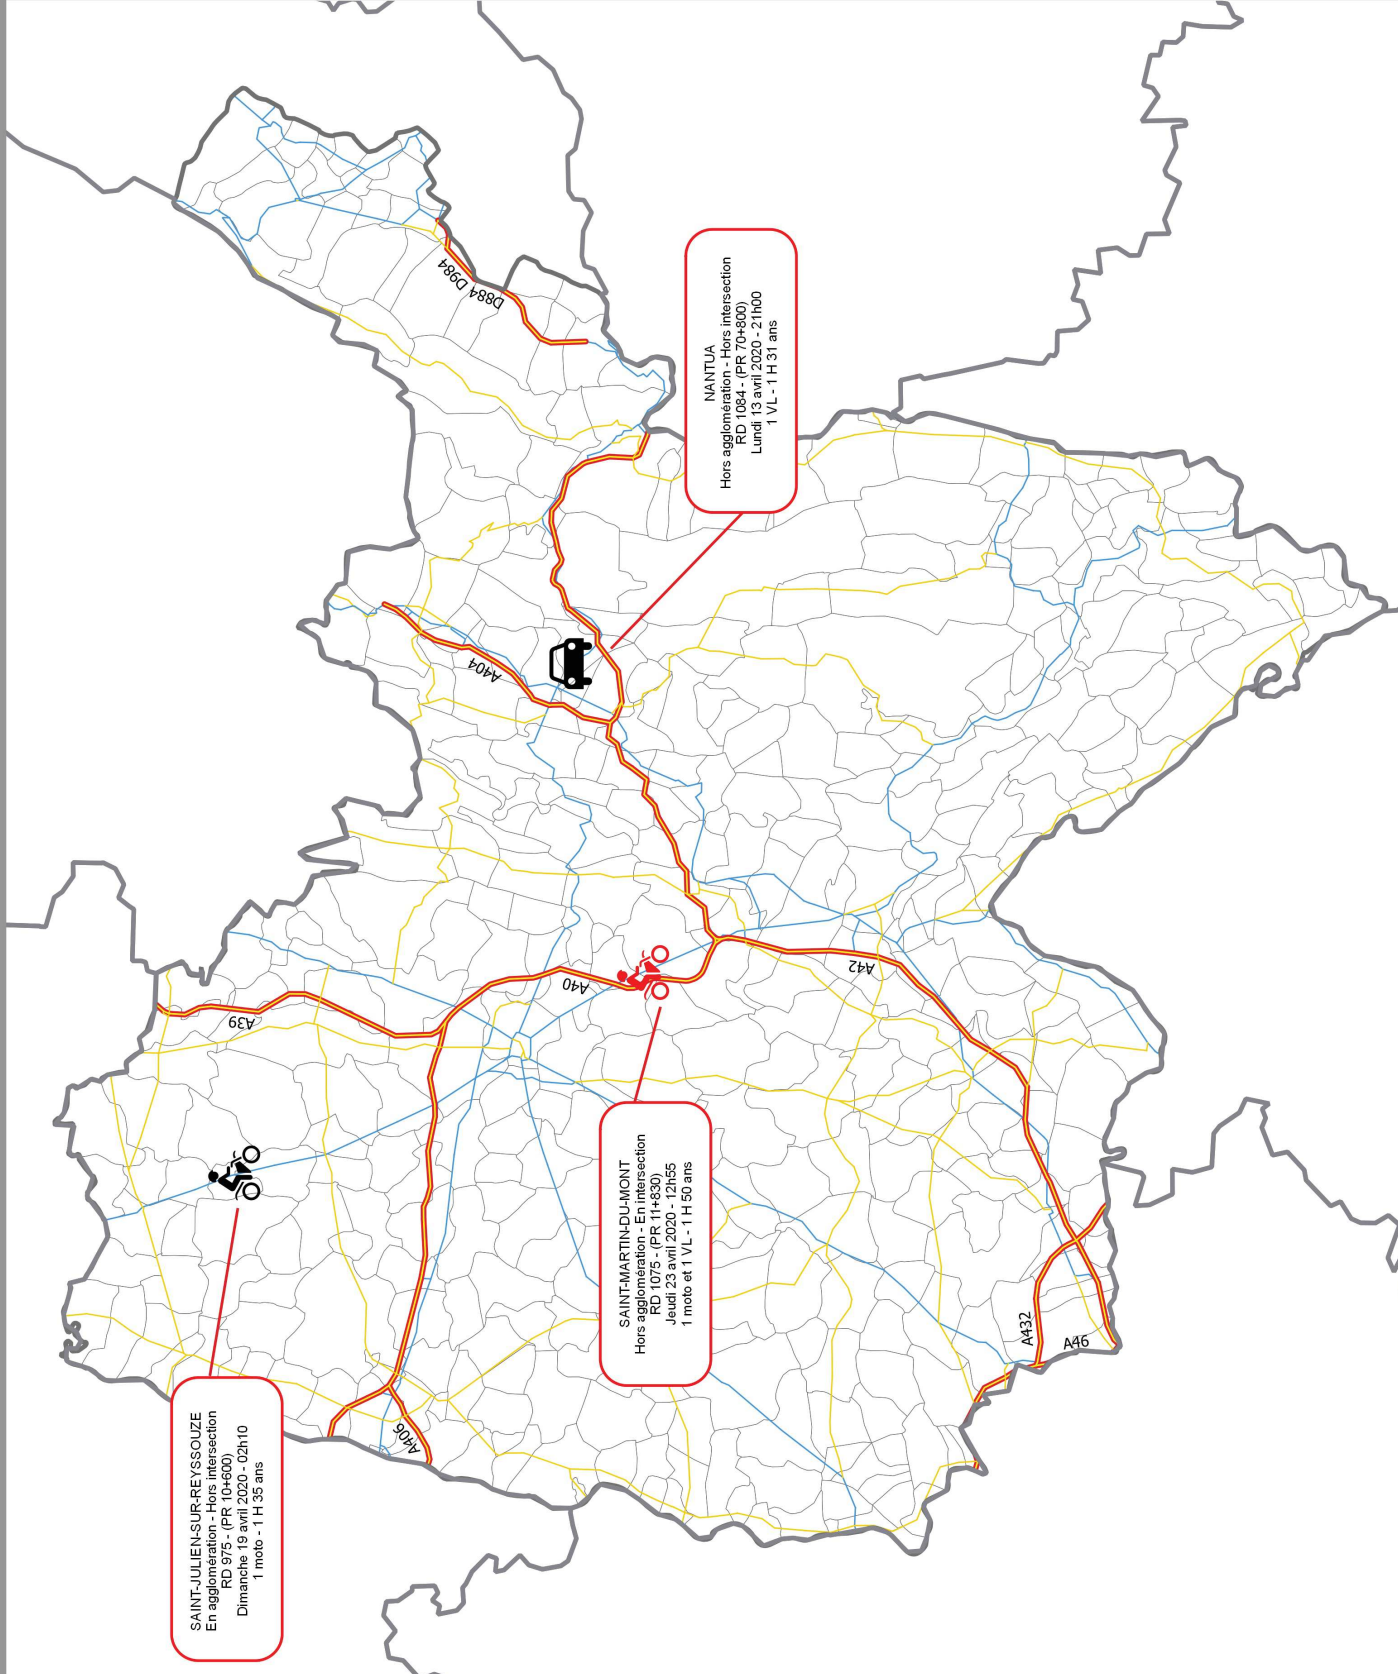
D884 D984

NANTUA
Hors agglomération - Hors intersection
RD 1084 - (PR 70+800)
Lundi 13 avril 2020 - 21h00
1 VL - 1 H 31 ans

A404

A40

A42

A39

SAINT-MARTIN-DU-MONT
Hors agglomération - En intersection
RD 1075 - (PR 11+830)
Jeudi 23 avril 2020 - 12h55
1 moto et 1 VL - 1 H 50 ans

A432

A46

A406

SAINT-JULIEN-SUR-REYSSOUZE
En agglomération - Hors intersection
RD 975 - (PR 10+600)
Dimanche 19 avril 2020 - 02h10
1 moto - 1 H 35 ans